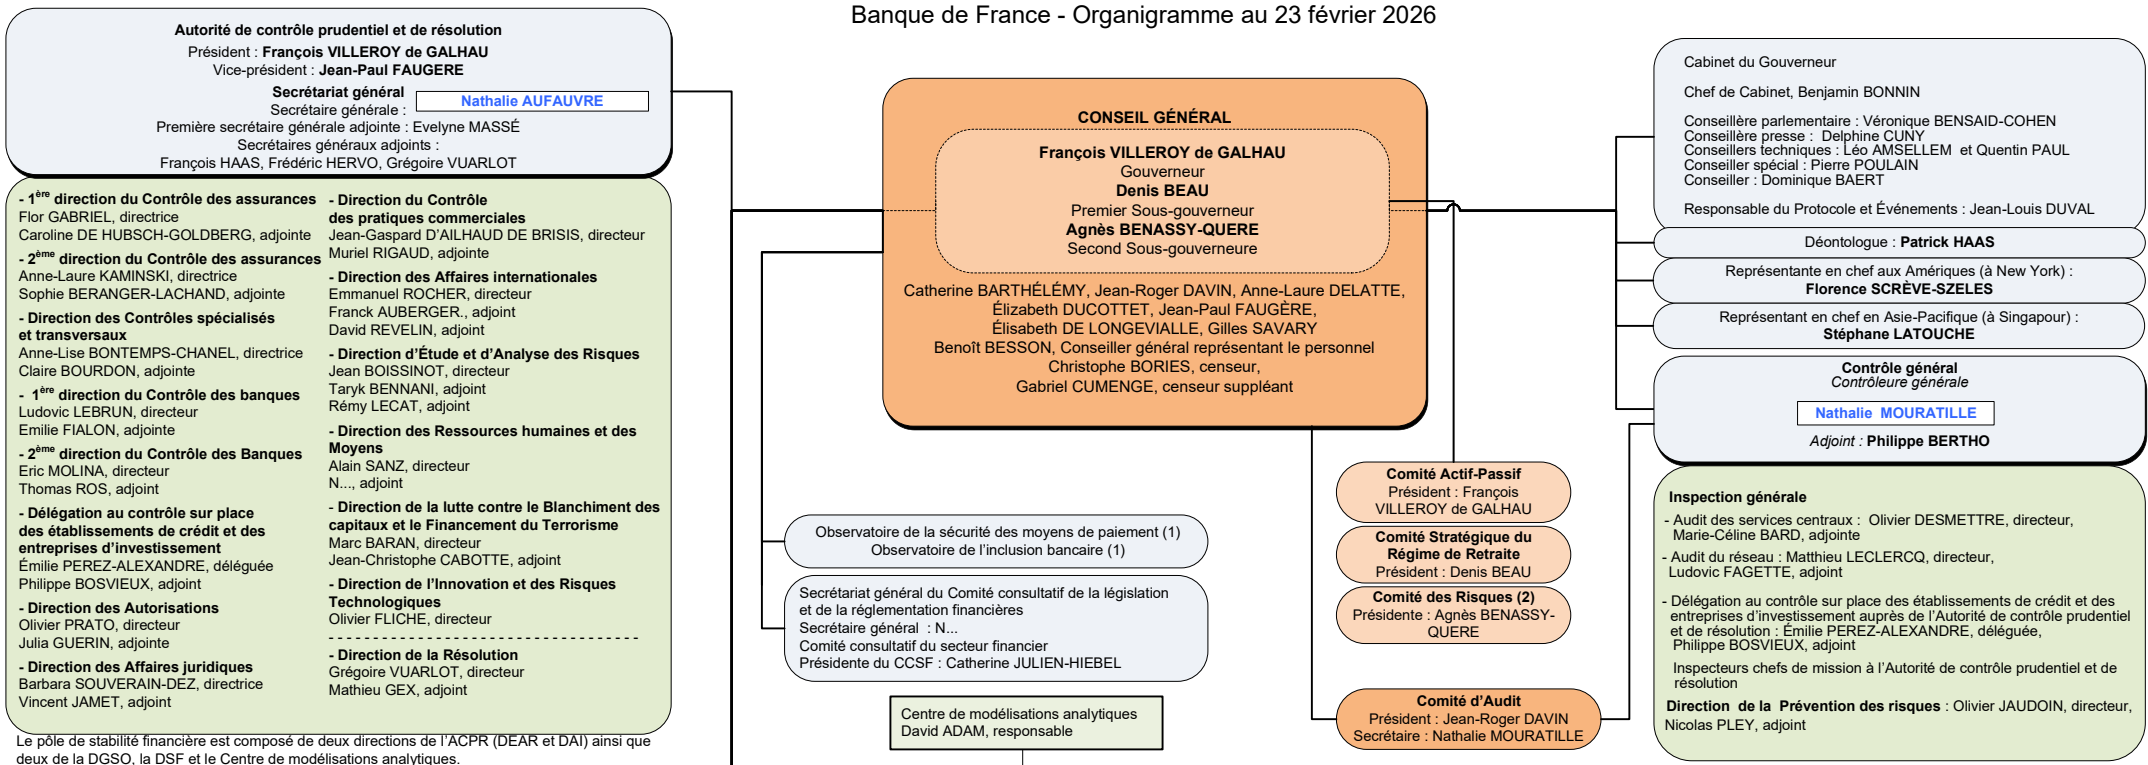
Banque de France - Organigramme au 23 février 2026

Autorité de contrôle prudentiel et de résolution
Président : François VILLEROY de GALHAU
Vice-président : Jean-Paul FAUGERE
Secrétariat général
Secrétaire générale : Nathalie AUFAUVRE
Première secrétaire générale adjointe : Evelyne MASSÉ
Secrétaires généraux adjoints :
François HAAS, Frédéric HERVO, Grégoire VUARLOT

- 1$^{ère}$ direction du Contrôle des assurances
Flor GABRIEL, directrice
Caroline DE HUBSCH-GOLDBERG, adjointe
- 2$^{ème}$ direction du Contrôle des assurances
Anne-Laure KAMINSKI, directrice
Sophie BERANGER-LACHAND, adjointe
- Direction des Contrôles spécialisés et transversaux
Anne-Lise BONTEMPS-CHANEL, directrice
Claire BOURDON, adjointe
- 1$^{ère}$ direction du Contrôle des banques
Ludovic LEBRUN, directeur
Emilie FIALON, adjointe
- 2$^{ème}$ direction du Contrôle des Banques
Eric MOLINA, directeur
Thomas ROS, adjoint
- Délégation au contrôle sur place des établissements de crédit et des entreprises d'investissement
Émilie PEREZ-ALEXANDRE, déléguée
Philippe BOSVIEUX, adjoint
- Direction des Autorisations
Olivier PRATO, directeur
Julia GUERIN, adjointe
- Direction des Affaires juridiques
Barbara SOUVERAIN-DEZ, directrice
Vincent JAMET, adjoint

- Direction du Contrôle des pratiques commerciales
Jean-Gaspard D'AILHAUD DE BRISIS, directeur
Muriel RIGAUD, adjointe
- Direction des Affaires internationales
Emmanuel ROCHER, directeur
Franck AUBERGER., adjoint
David REVELIN, adjoint
- Direction d'Étude et d'Analyse des Risques
Jean BOISSINOT, directeur
Taryk BENNANI, adjoint
Rémy LECAT, adjoint
- Direction des Ressources humaines et des Moyens
Alain SANZ, directeur
N..., adjoint
- Direction de la lutte contre le Blanchiment des capitaux et le Financement du Terrorisme
Marc BARAN, directeur
Jean-Christophe CABOTTE, adjoint
- Direction de l'Innovation et des Risques Technologiques
Olivier FLICHE, directeur
- Direction de la Résolution
Grégoire VUARLOT, directeur
Mathieu GEX, adjoint

Le pôle de stabilité financière est composé de deux directions de l'ACPR (DEAR et DAI) ainsi que deux de la DGSO, la DSF et le Centre de modélisations analytiques.

CONSEIL GÉNÉRAL
François VILLEROY de GALHAU
Gouverneur
Denis BEAU
Premier Sous-gouverneur
Agnès BENASSY-QUERE
Second Sous-gouverneure
Catherine BARTHÉLÉMY, Jean-Roger DAVIN, Anne-Laure DELATTE, Élizabeth DUCOTTET, Jean-Paul FAUGÈRE, Élisabeth DE LONGEVIALLE, Gilles SAVARY
Benoît BESSON, Conseiller général représentant le personnel
Christophe BORIES, censeur,
Gabriel CUMENGE, censeur suppléant

Observatoire de la sécurité des moyens de paiement (1)
Observatoire de l'inclusion bancaire (1)

Secrétariat général du Comité consultatif de la législation et de la réglementation financières
Secrétaire général : N...
Comité consultatif du secteur financier
Présidente du CCSF : Catherine JULIEN-HIEBEL

Centre de modélisations analytiques
David ADAM, responsable

Comité Actif-Passif
Président : François VILLEROY de GALHAU

Comité Stratégique du Régime de Retraite
Président : Denis BEAU

Comité des Risques (2)
Présidente : Agnès BENASSY-QUERE

Comité d'Audit
Président : Jean-Roger DAVIN
Secrétaire : Nathalie MOURATILLE

Cabinet du Gouverneur
Chef de Cabinet, Benjamin BONNIN
Conseillère parlementaire : Véronique BENSAID-COHEN
Conseillère presse : Delphine CUNY
Conseillers techniques : Léo AMSELLEM et Quentin PAUL
Conseiller spécial : Pierre POULAIN
Conseiller : Dominique BAERT
Responsable du Protocole et Événements : Jean-Louis DUVAL

Déontologue : Patrick HAAS

Représentante en chef aux Amériques (à New York) :
Florence SCRÈVE-SZELES

Représentant en chef en Asie-Pacifique (à Singapour) :
Stéphane LATOUCHE

Contrôle général
Contrôleure générale
Nathalie MOURATILLE
Adjoint : Philippe BERTHO

Inspection générale
- Audit des services centraux : Olivier DESMETTRE, directeur, Marie-Céline BARD, adjointe
- Audit du réseau : Matthieu LECLERCQ, directeur, Ludovic FAGETTE, adjoint
- Délégation au contrôle sur place des établissements de crédit et des entreprises d'investissement auprès de l'Autorité de contrôle prudentiel et de résolution : Émilie PEREZ-ALEXANDRE, déléguée, Philippe BOSVIEUX, adjoint
Inspecteurs chefs de mission à l'Autorité de contrôle prudentiel et de résolution
Direction de la Prévention des risques : Olivier JAUDOIN, directeur, Nicolas PLEY, adjoint